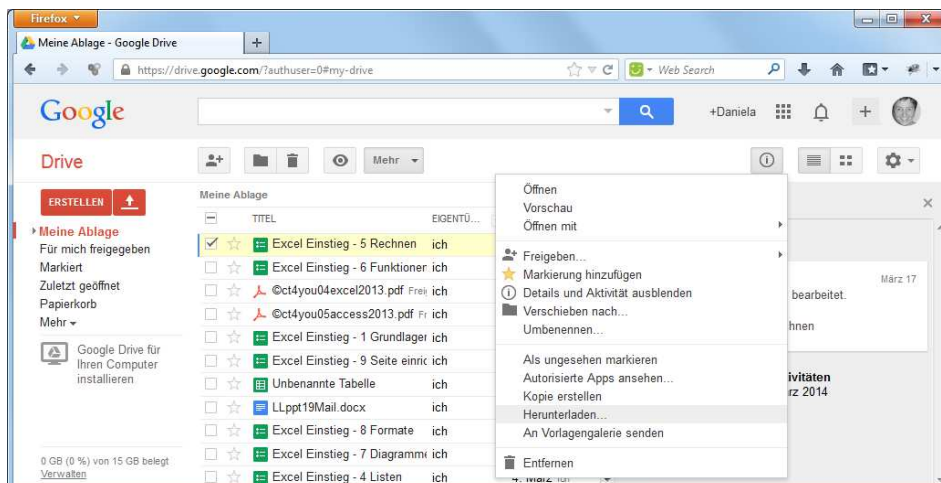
Firefox

Meine Ablage - Google Drive +

https://drive.google.com/?authuser=0#my-drive

Web Search

Google

+Daniela

Drive

Mehr

ERSTELLEN

Meine Ablage
Für mich freigegeben
Markiert
Zuletzt geöffnet
Papierkorb
Mehr

Google Drive für Ihren Computer installieren

0 GB (0 %) von 15 GB belegt
Verwalten

Meine Ablage

TITEL EIGENTÜ...

| TITEL | EIGENTÜ... |
|---|---|
| Excel Einstieg - 5 Rechnen | ich |
| Excel Einstieg - 6 Funktioner | ich |
| ©ct4you04excel2013.pdf Frei | ich |
| ©ct4you05access2013.pdf Fr | ich |
| Excel Einstieg - 1 Grundlager | ich |
| Excel Einstieg - 9 Seite einric | ich |
| Unbenannte Tabelle | ich |
| LLppt19Mail.docx | ich |
| Excel Einstieg - 8 Formate | ich |
| Excel Einstieg - 7 Diagramm | ich |
| Excel Einstieg - 4 Listen | ich |

Öffnen
Vorschau
Öffnen mit
Freigeben...
Markierung hinzufügen
Details und Aktivität ausblenden
Verschieben nach...
Umbenennen...
Als ungesehen markieren
Autorisierte Apps ansehen...
Kopie erstellen
Herunterladen...
An Vorlagengalerie senden
Entfernen

März 17
bearbeitet.
hnen
ivitäten
rz 2014
4. März